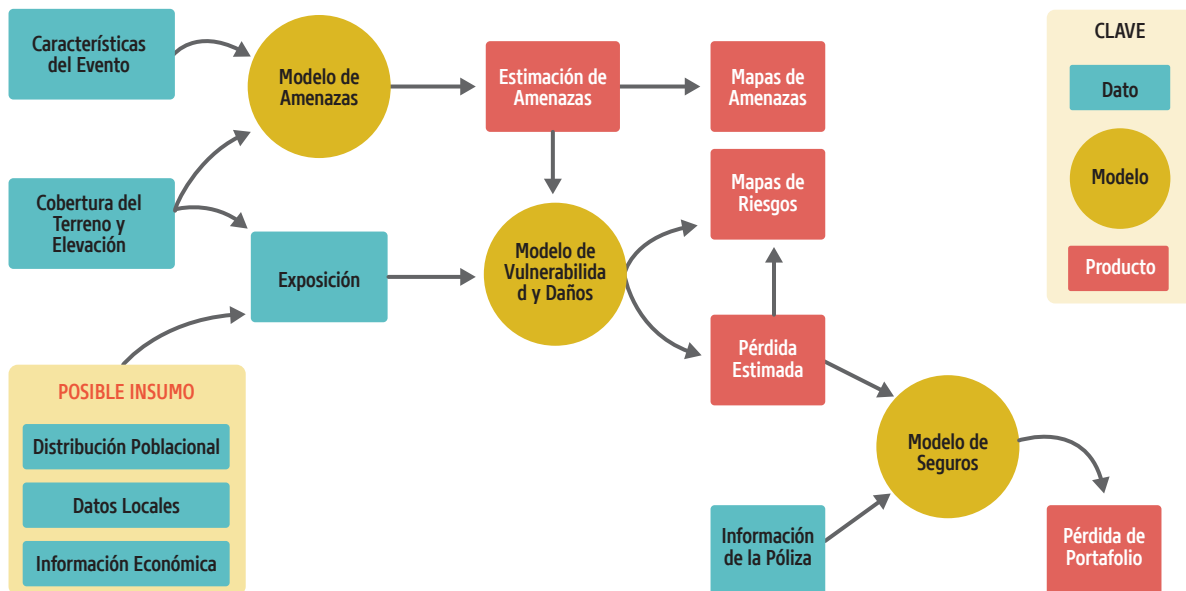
Características del Evento

Modelo de Amenazas

Estimación de Amenazas

Mapas de Amenazas

CLAVE

Dato

Modelo

Producto

Cobertura del Terreno y Elevación

Exposición

Modelo de Vulnerabilidad y Daños

Mapas de Riesgos

Pérdida Estimada

POSIBLE INSUMO

Distribución Poblacional

Datos Locales

Información Económica

Modelo de Seguros

Información de la Póliza

Pérdida de Portafolio